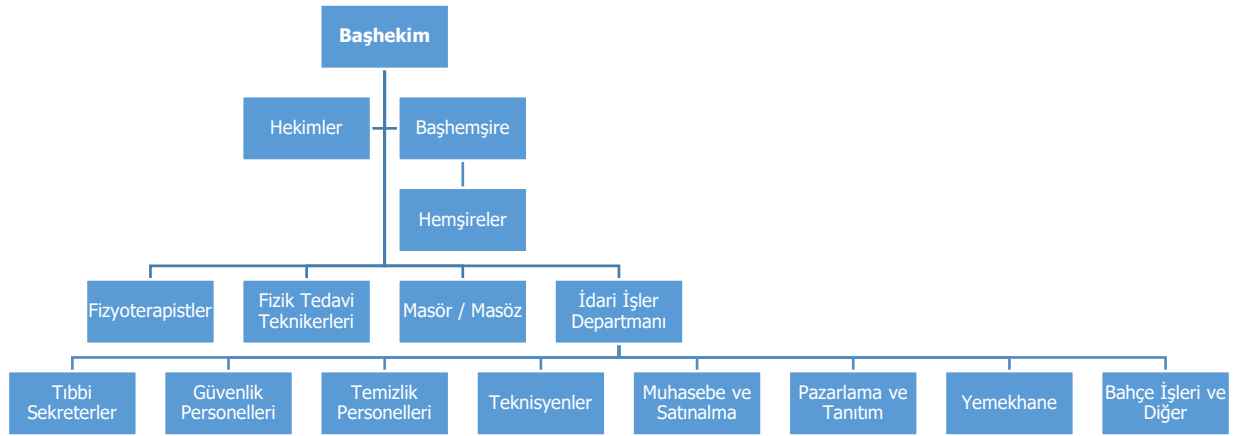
Başhekim

Hekimler

Başhemşire

Hemşireler

Fizyoterapistler

Fizik Tedavi Teknikerleri

Masör / Masöz

İdari İşler Departmanı

Tıbbi Sekreterler

Güvenlik Personelleri

Temizlik Personelleri

Teknisyenler

Muhasebe ve Satınalma

Pazarlama ve Tanıtım

Yemekhane

Bahçe İşleri ve Diğer